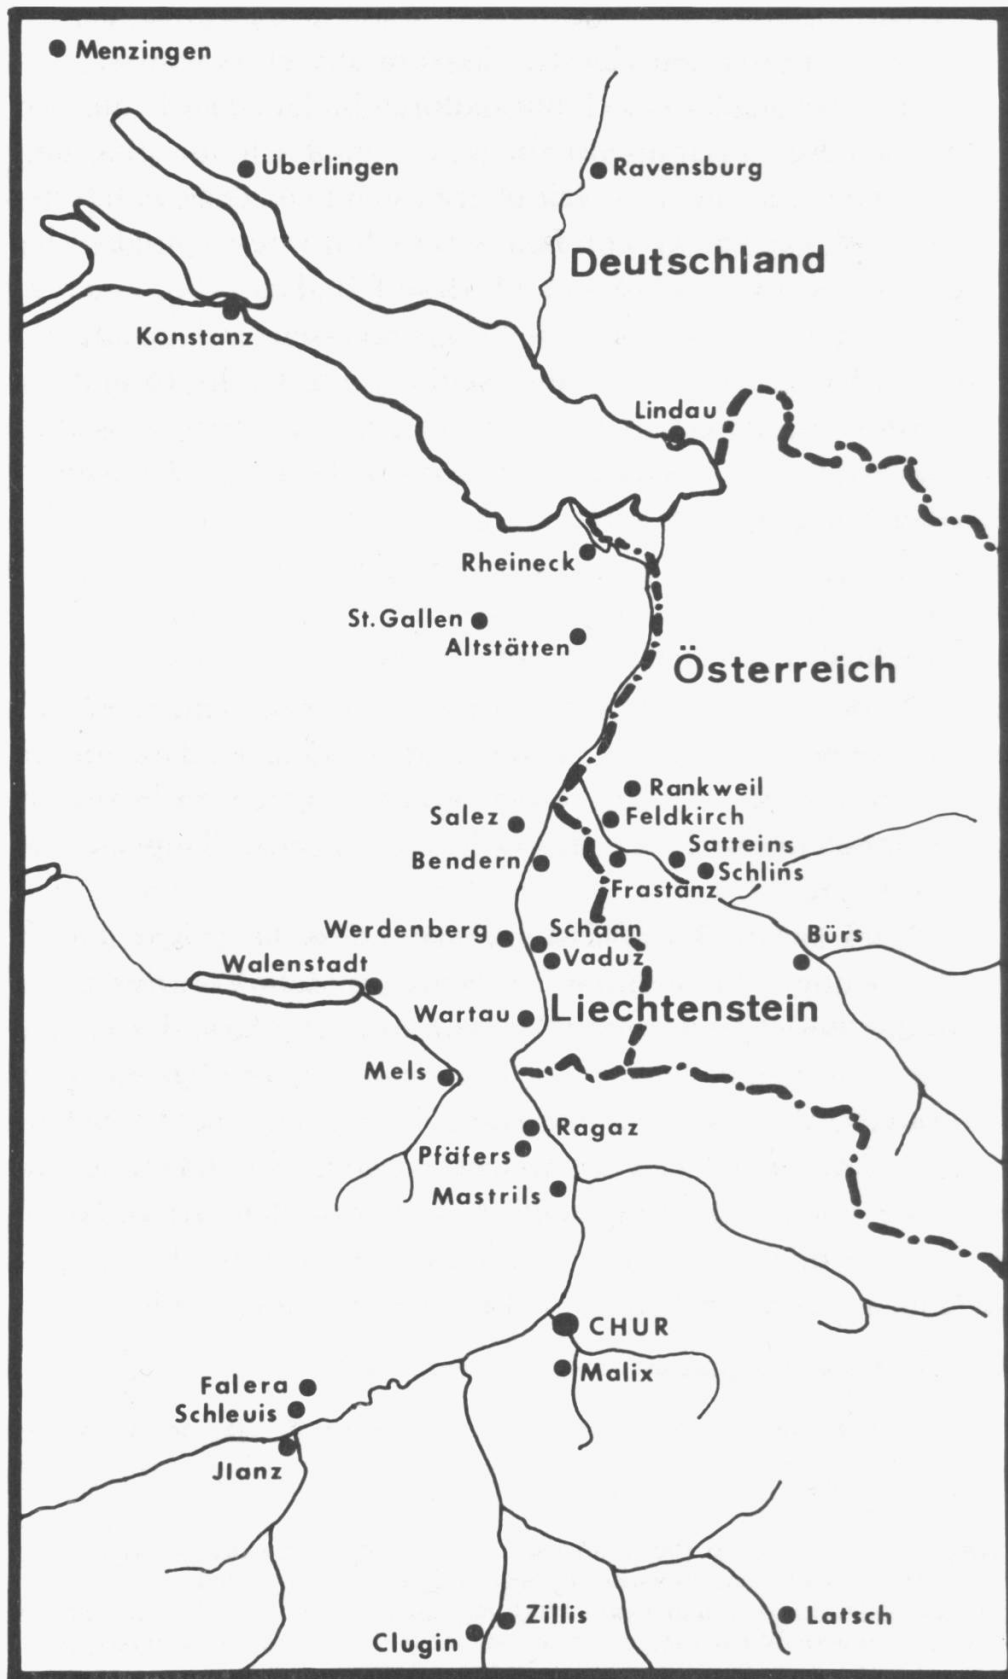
Menzingen
Überlingen
Ravensburg
Deutschland
Konstanz
Lindau
Rheineck
St. Gallen
Altstätten
Österreich
Rankweil
Feldkirch
Salez
Satteins
Bendern
Schlins
Frastanz
Werdenberg
Schaan
Bürs
Vaduz
Walenstadt
Wartau
Liechtenstein
Mels
Ragaz
Pfäfers
Mastrils
CHUR
Malix
Falera
Schleuis
Jlanz
Zillis
Latsch
Clugin